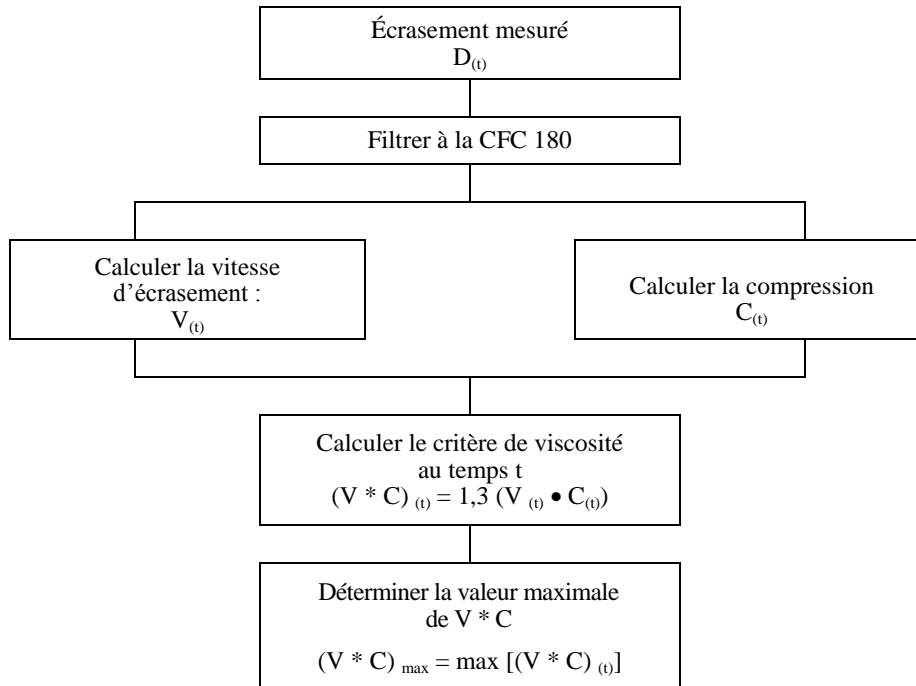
Écrasement mesuré
$D_{(t)}$

Filtrer à la CFC 180

Calculer la vitesse d'écrasement :
$V_{(t)}$

Calculer la compression
$C_{(t)}$

Calculer le critère de viscosité au temps t
$(V * C)_{(t)} = 1{,}3\ (V_{(t)} \bullet C_{(t)})$

Déterminer la valeur maximale de V * C
$(V * C)_{max} = \max\ [(V * C)_{(t)}]$